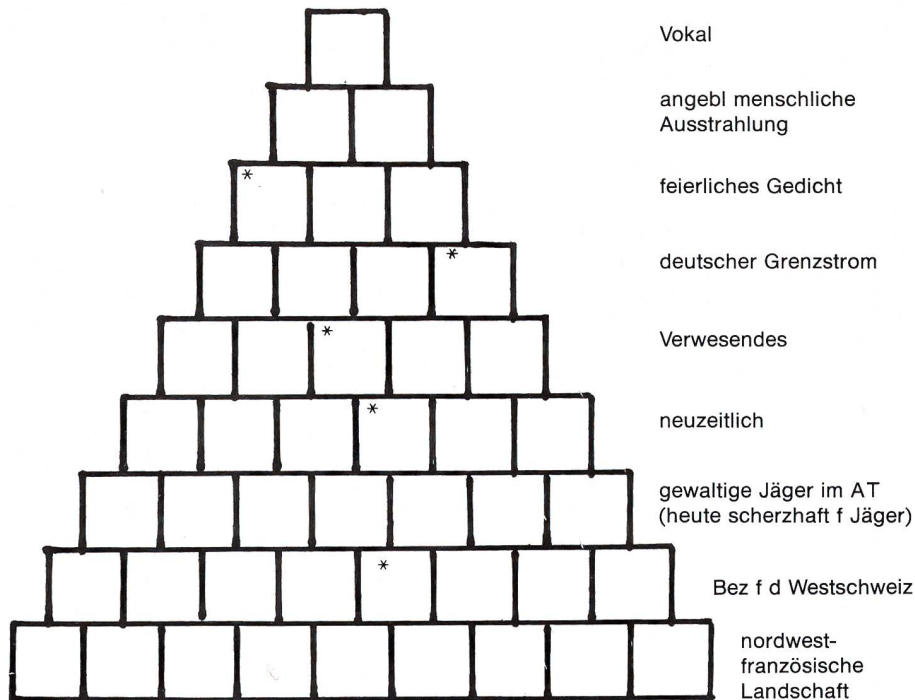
Vokal

angebl menschliche Ausstrahlung

*

feierliches Gedicht

*

deutscher Grenzstrom

*

Verwesendes

*

neuzeitlich

gewaltige Jäger im AT (heute scherzhaft f Jäger)

*

Bez f d Westschweiz

nordwestfranzösische Landschaft